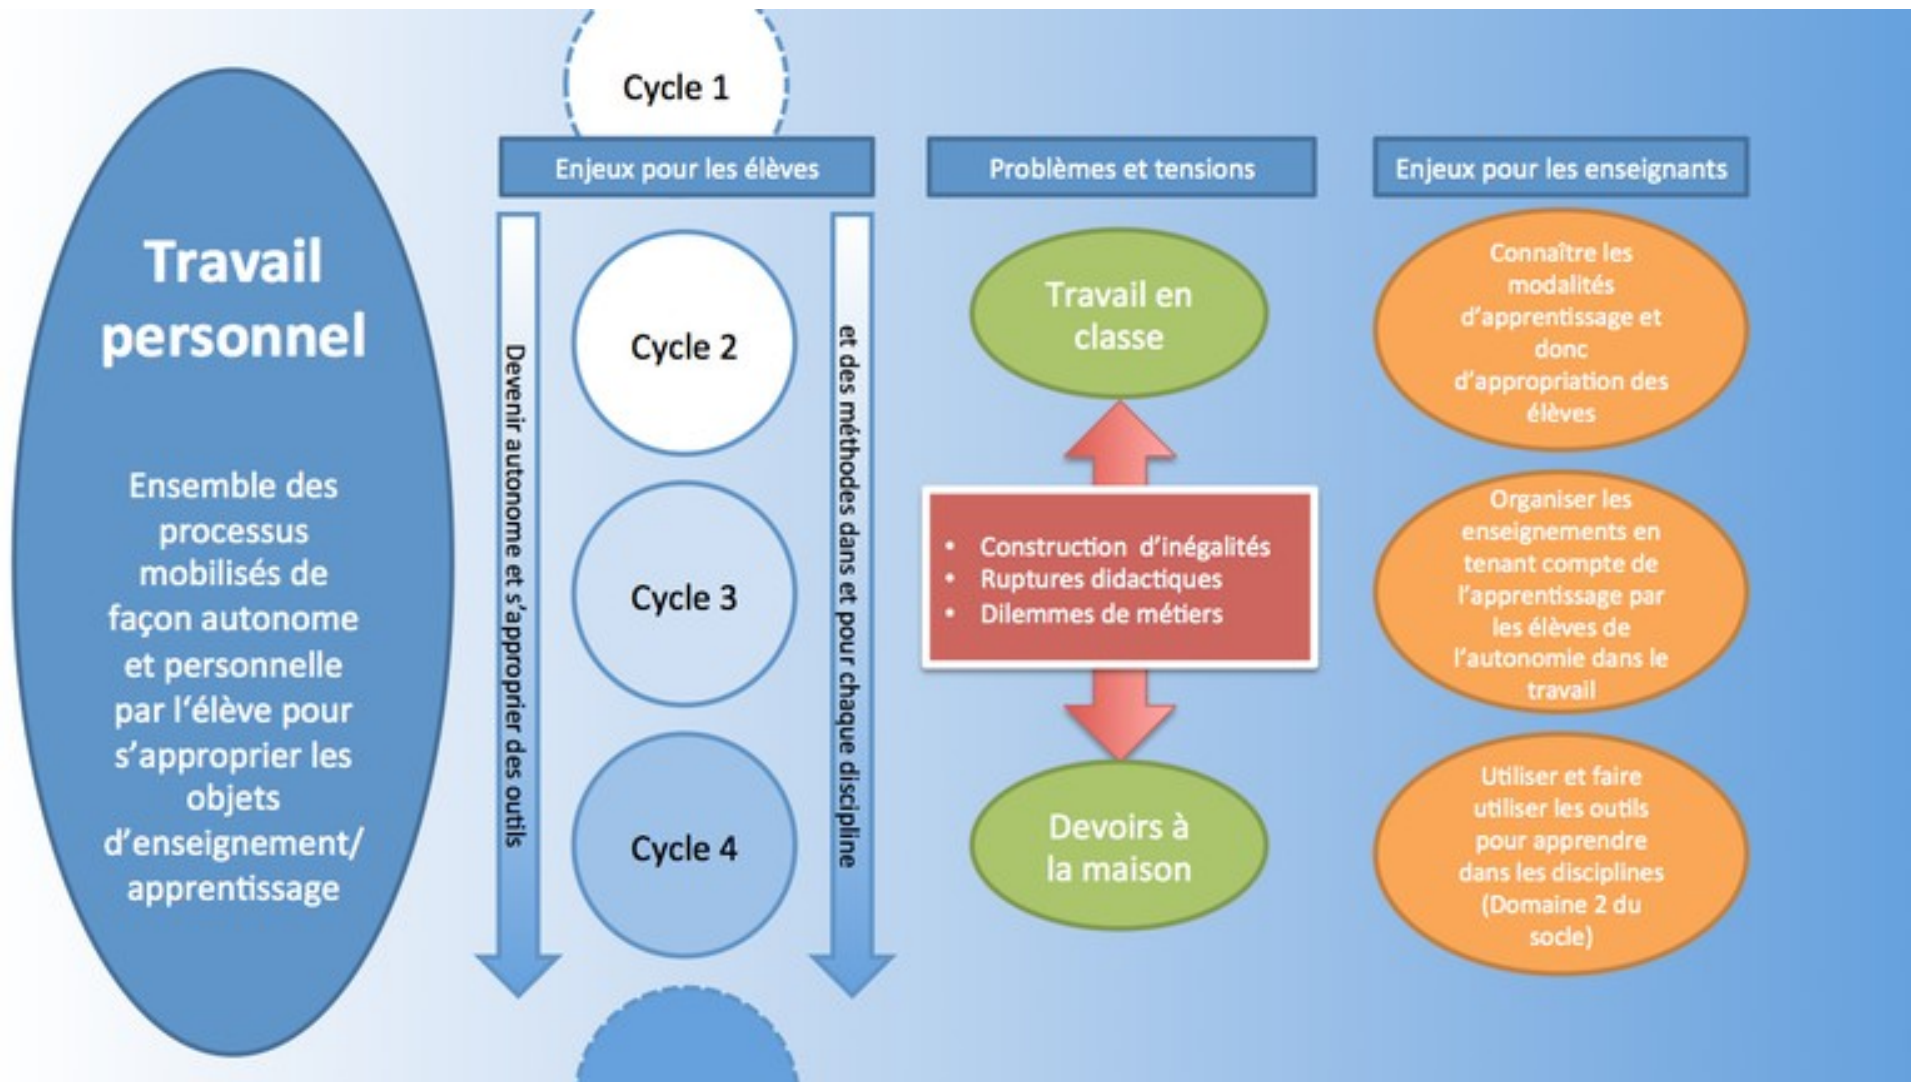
Travail personnel

Ensemble des processus mobilisés de façon autonome et personnelle par l'élève pour s'approprier les objets d'enseignement/ apprentissage

Cycle 1

Enjeux pour les élèves

Devenir autonome et s'approprier des outils

Cycle 2

Cycle 3

Cycle 4

et des méthodes dans et pour chaque discipline

Problèmes et tensions

Travail en classe

- Construction d'inégalités
- Ruptures didactiques
- Dilemmes de métiers

Devoirs à la maison

Enjeux pour les enseignants

Connaître les modalités d'apprentissage et donc d'appropriation des élèves

Organiser les enseignements en tenant compte de l'apprentissage par les élèves de l'autonomie dans le travail

Utiliser et faire utiliser les outils pour apprendre dans les disciplines (Domaine 2 du socle)